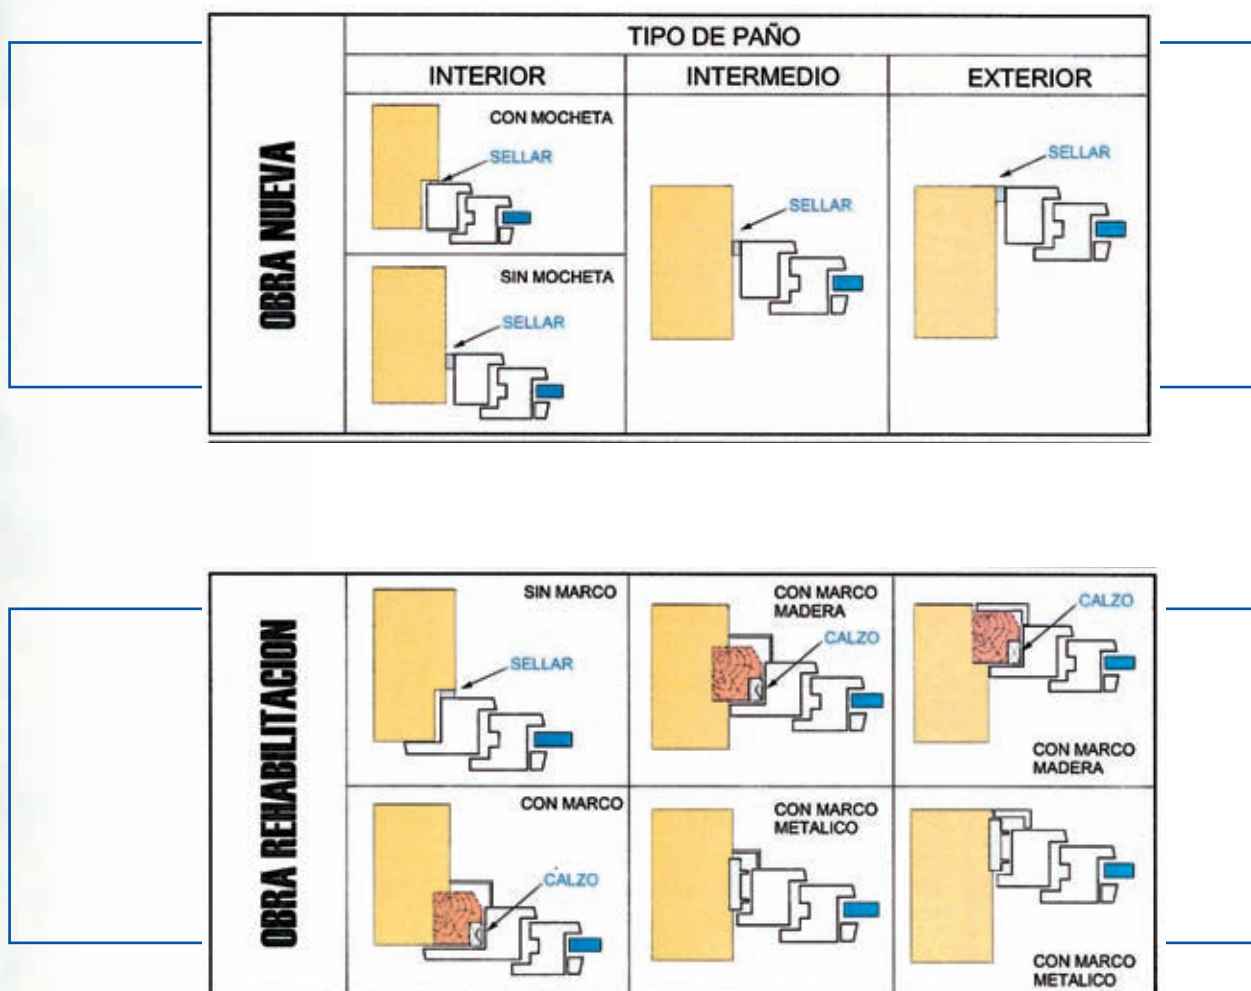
OBRA NUEVA

TIPO DE PAÑO

| INTERIOR | INTERMEDIO | EXTERIOR |
|---|---|---|
| CON MOCHETA SELLAR | SELLAR | SELLAR |
| SIN MOCHETA SELLAR | | |

OBRA REHABILITACION

| SIN MARCO SELLAR | CON MARCO MADERA CALZO | CALZO CON MARCO MADERA |
|---|---|---|
| CON MARCO CALZO | CON MARCO METALICO | CON MARCO METALICO |